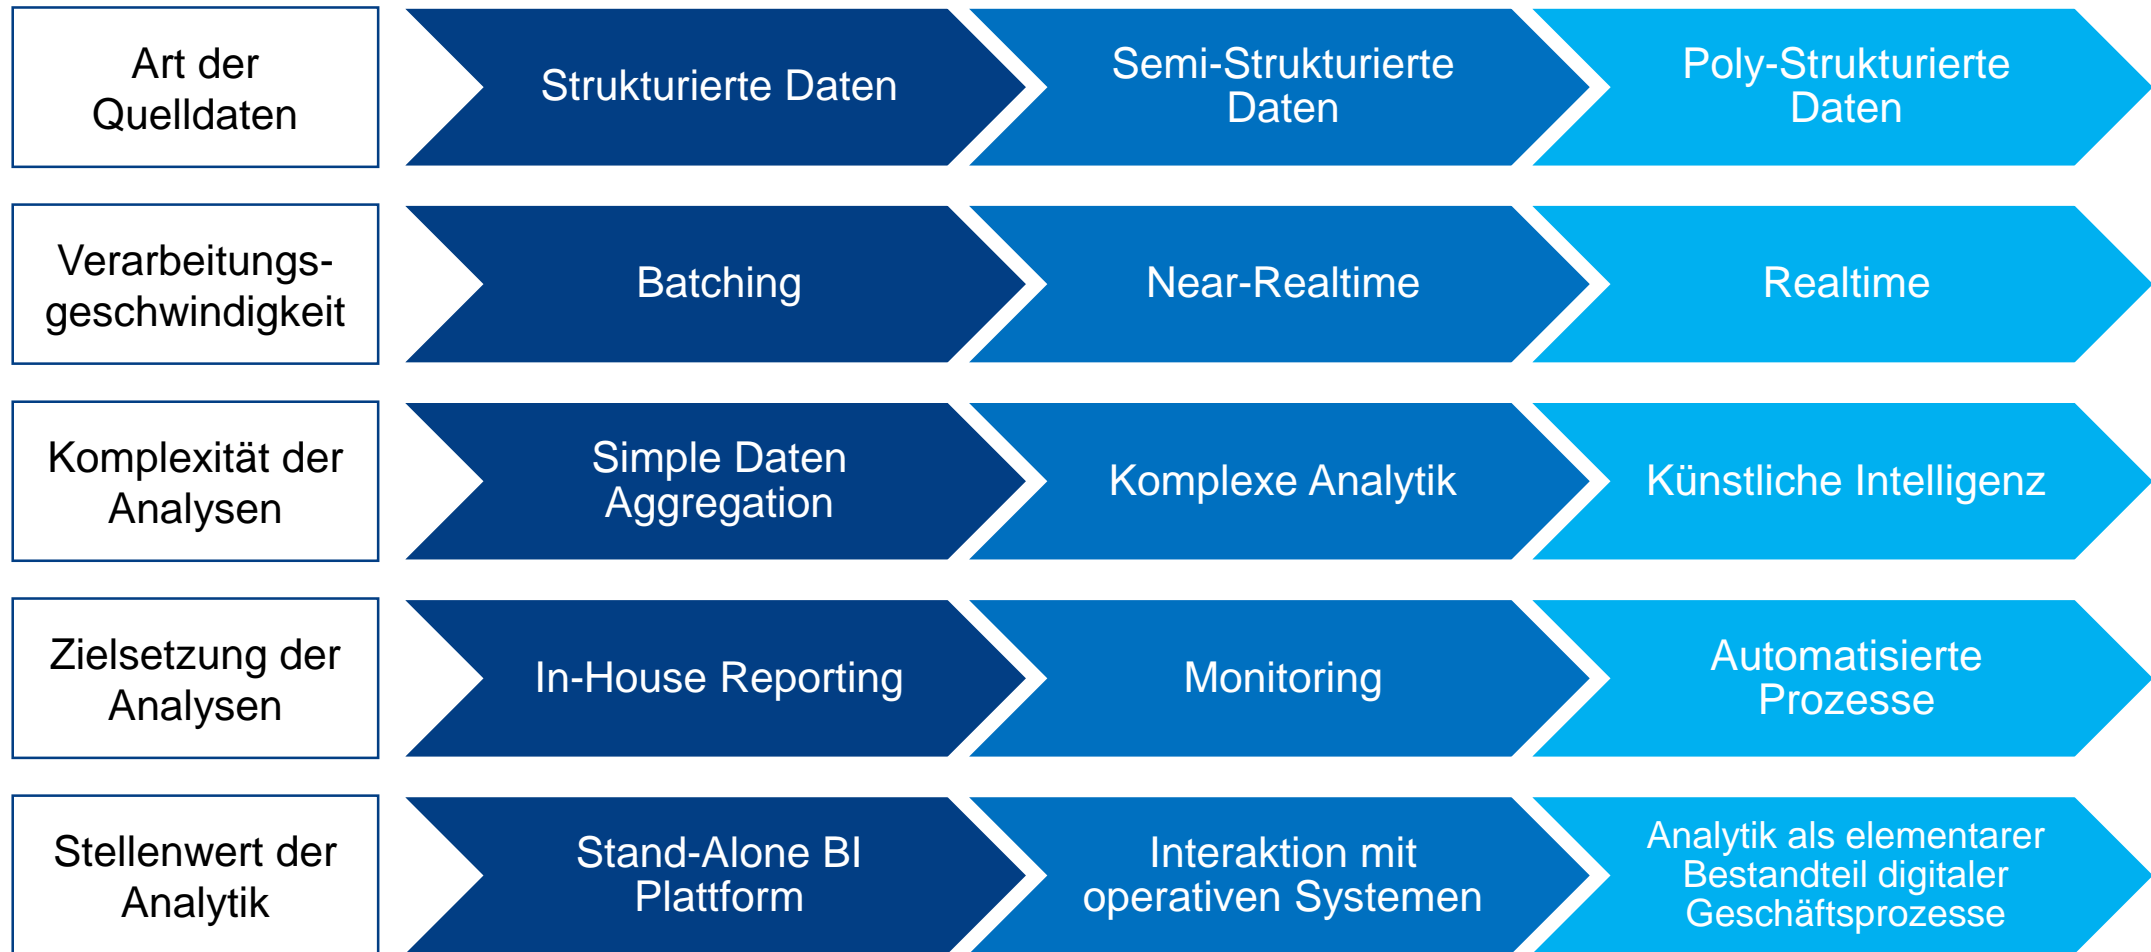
Art der Quelldaten

Strukturierte Daten

Semi-Strukturierte Daten

Poly-Strukturierte Daten

Verarbeitungsgeschwindigkeit

Batching

Near-Realtime

Realtime

Komplexität der Analysen

Simple Daten Aggregation

Komplexe Analytik

Künstliche Intelligenz

Zielsetzung der Analysen

In-House Reporting

Monitoring

Automatisierte Prozesse

Stellenwert der Analytik

Stand-Alone BI Plattform

Interaktion mit operativen Systemen

Analytik als elementarer Bestandteil digitaler Geschäftsprozesse